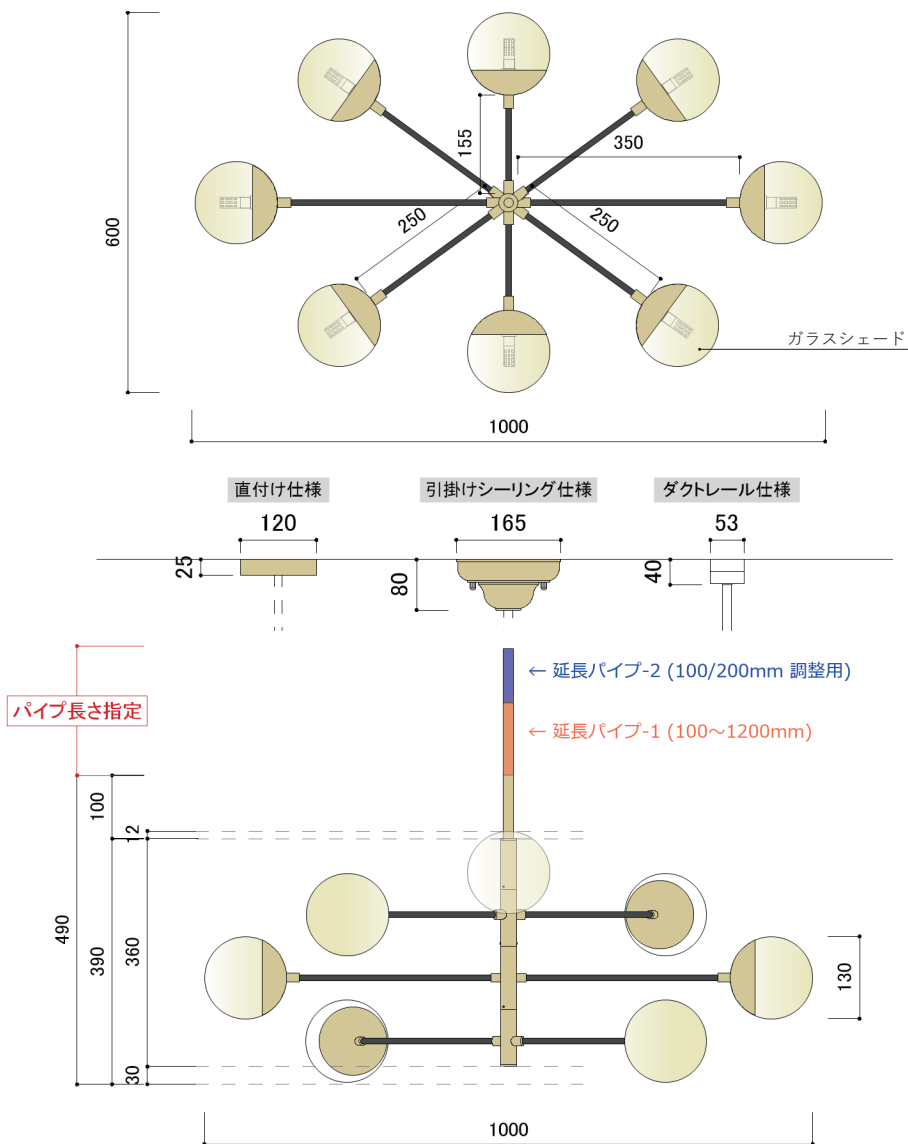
600
155
350
250
250
ガラスシェード
1000

直付け仕様
120
25

引掛けシーリング仕様
165
80

ダクトレール仕様
53
40

← 延長パイプ-2 (100/200mm 調整用)
← 延長パイプ-1 (100～1200mm)

パイプ長さ指定

100
12
490
390
360
30
130
1000